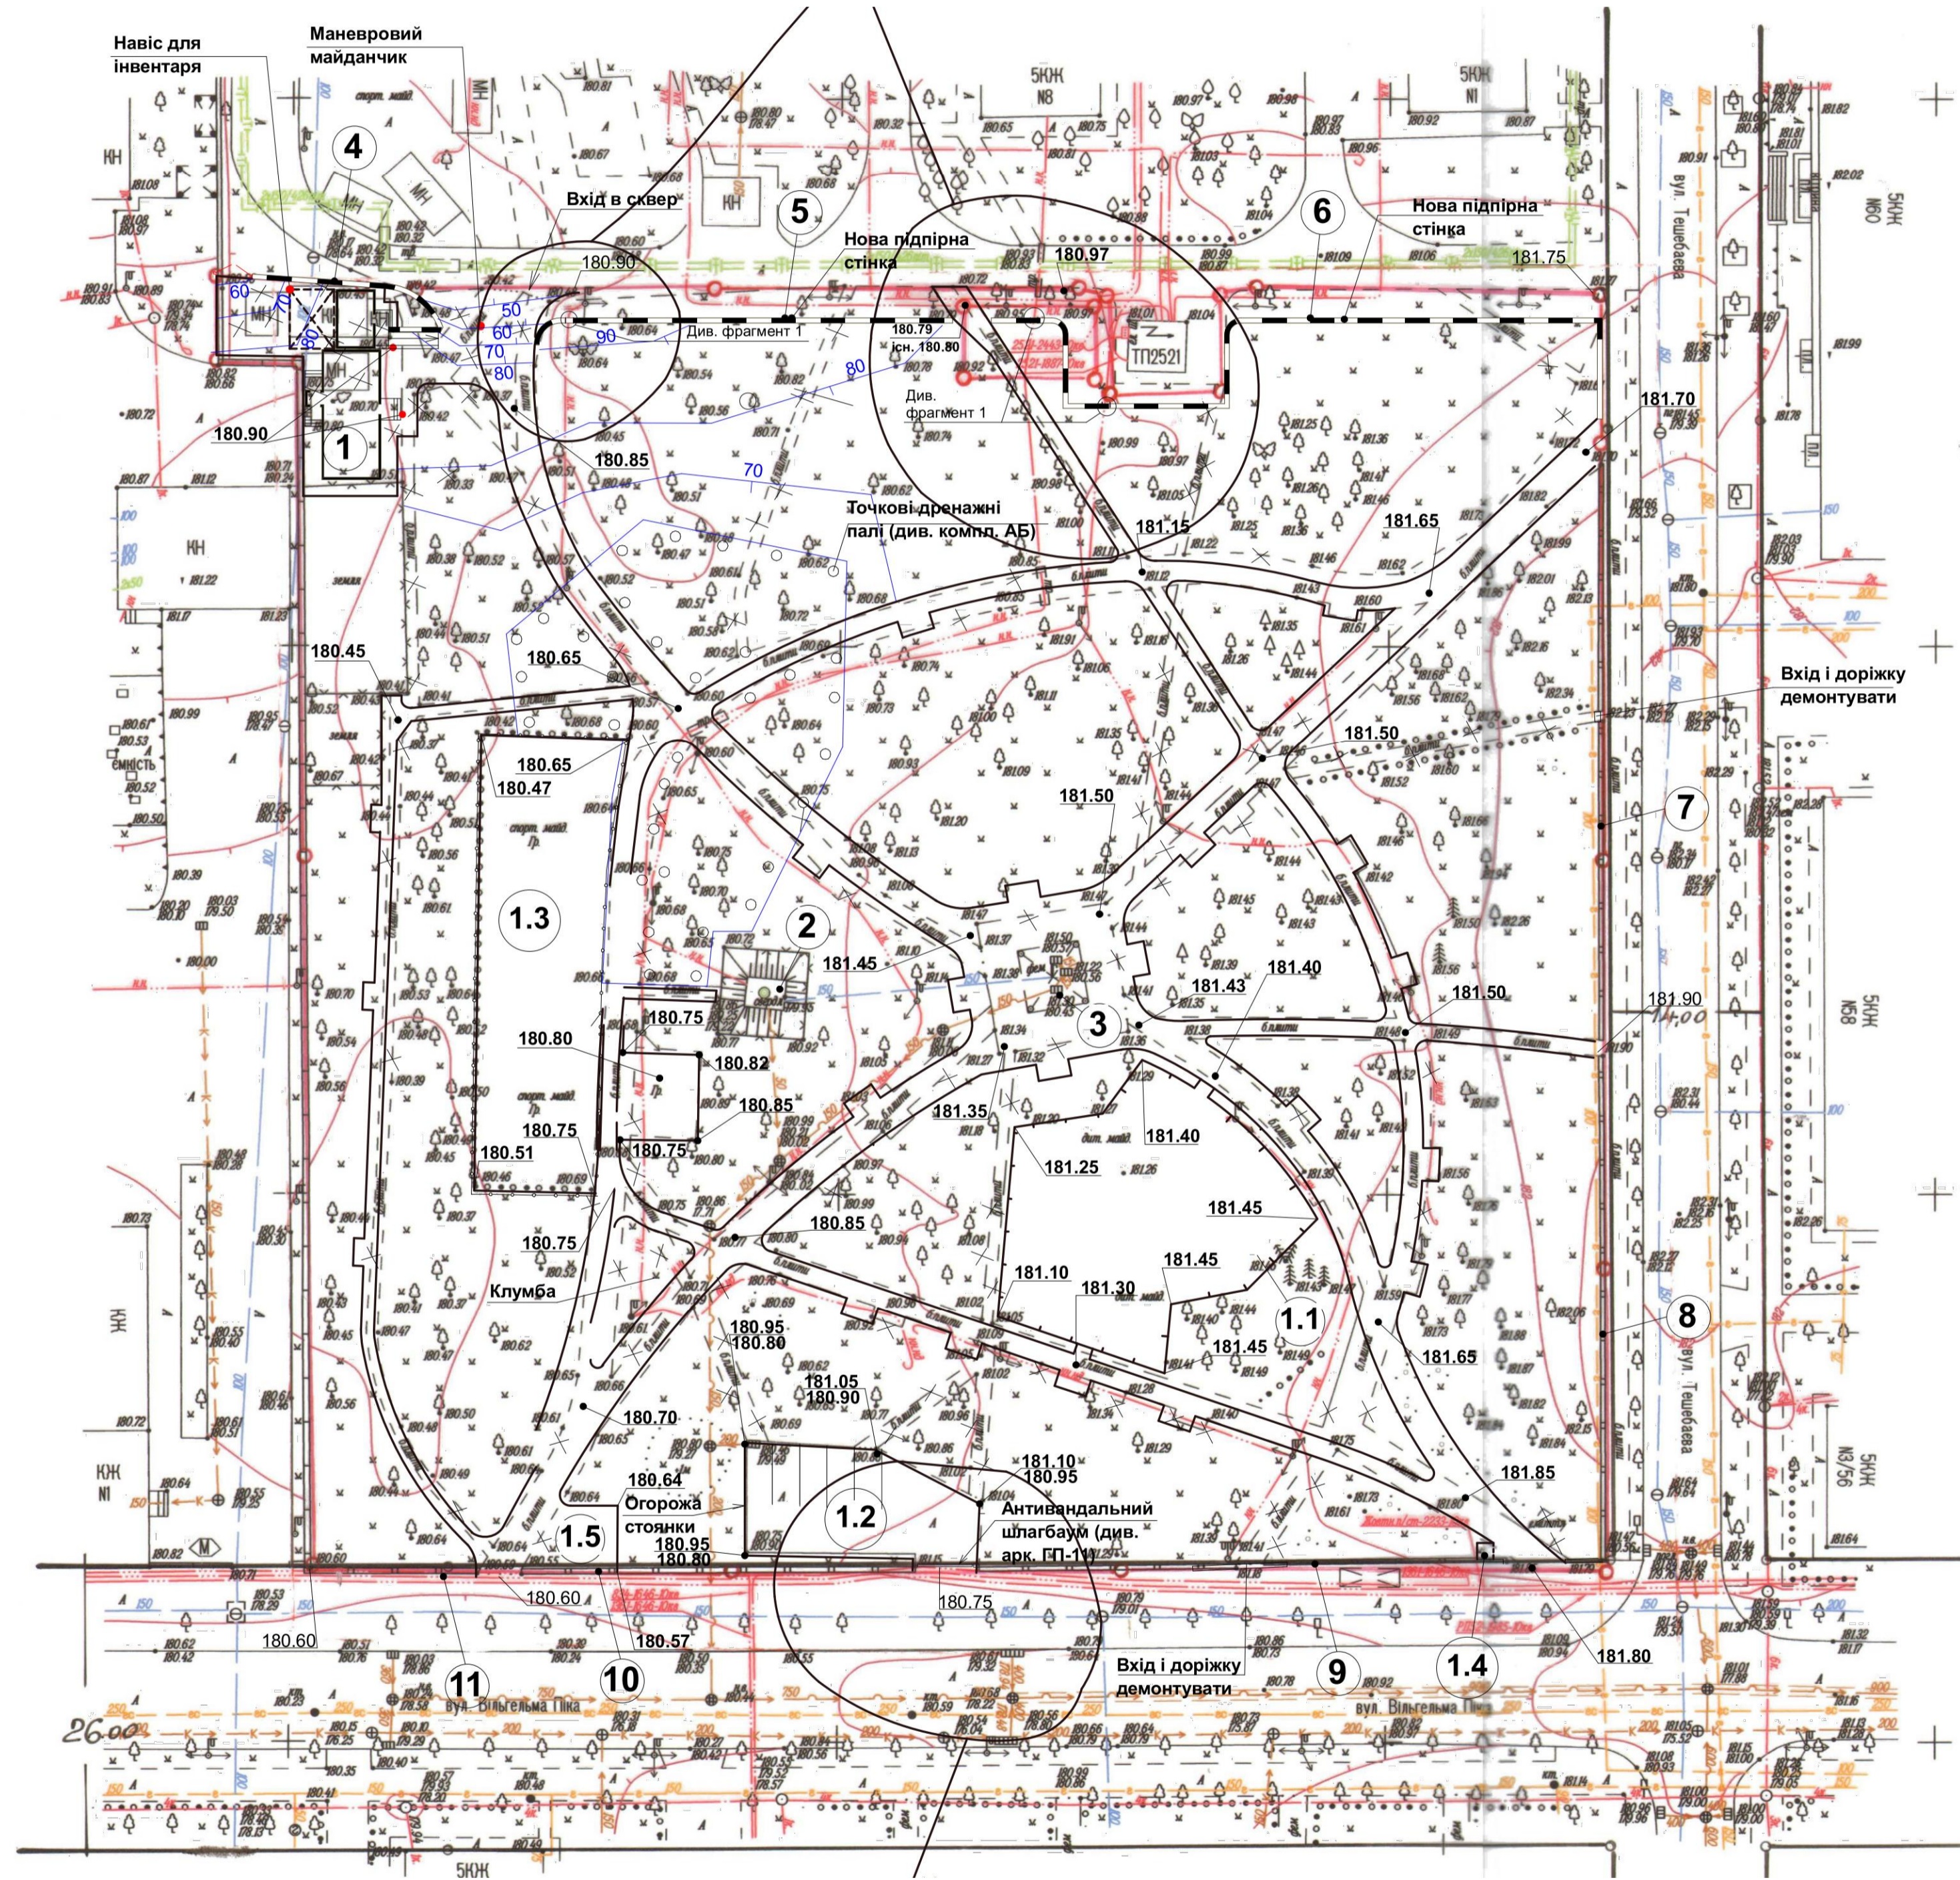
Навіс для інвентаря
Маневровий майданчик
Вхід в сквер
Нова підпірна стінка
Нова підпірна стінка
4
5
6
180.90
180.97
181.75
60
70
90
50
60
70
80
90
80
70
Див. фрагмент 1
180.79
існ. 180.80
Див. фрагмент 1
ТП2521
180.90
1
180.85
181.70
181.65
Точкові дренажні палі (див. компл. АБ)
181.15
180.45
180.65
180.65
180.47
Вхід і доріжку демонтувати
181.50
181.50
7
1.3
2
181.45
3
181.40
181.43
181.50
181.90
180.75
180.80
180.82
180.85
181.35
180.75
180.51
180.75
181.25
181.40
180.85
181.45
180.75
181.45
181.10
181.30
Клумба
1.1
8
180.95
180.80
181.45
181.65
181.05
180.90
180.70
181.10
180.95
180.64
Огорожа стоянки
1.2
Антивандальний шлагбаум (див. арк. ГП-11)
181.85
1.5
180.95
180.80
180.60
180.60
180.75
180.57
11
10
Вхід і доріжку демонтувати
9
1.4
181.80
вул. Вільгельма Піка
вул. Вільгельма Піка
вул. Тешебаєва
вул. Тешебаєва
КН
МН
КН
КН
5КЖ
5КЖ
КЖ